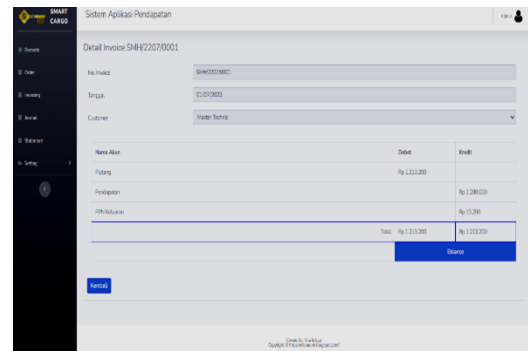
SMART CARGO

Sistem Aplikasi Pendapatan

Admin

Beranda

Order

Invoicing

Jurnal

Statement

Setting

Detail Invoice SMH/2207/0001

No. Invoice
SMH/2207/0001

Tanggal
01/07/2022

Customer
Master Technic

| Nama Akun | Debet | Kredit |
|---|---|---|
| Piutang | Rp 1.313.200 | |
| Pendapatan | | Rp 1.298.000 |
| PPN Keluaran | | Rp 15.200 |
| Total | Rp 1.313.200 | Rp 1.313.200 |
| | | Balance |

Kembali

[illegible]
Copyright © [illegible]